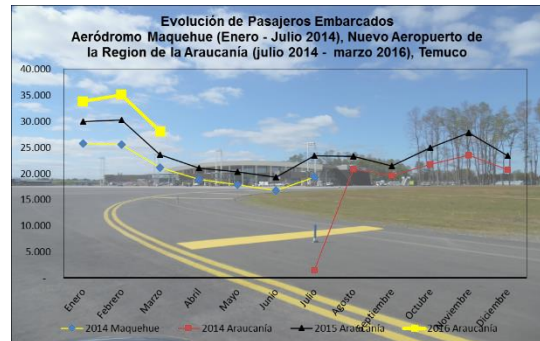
Evolución de Pasajeros Embarcados
Aeródromo Maquehue (Enero - Julio 2014), Nuevo Aeropuerto de la Region de la Araucanía (julio 2014 - marzo 2016), Temuco

40.000
35.000
30.000
25.000
20.000
15.000
10.000
5.000
-

Enero
Febrero
Marzo
Abril
Mayo
Junio
Julio
Agosto
Septiembre
Octubre
Noviembre
Diciembre

2014 Maquehue
2014 Araucanía
2015 Araucanía
2016 Araucanía